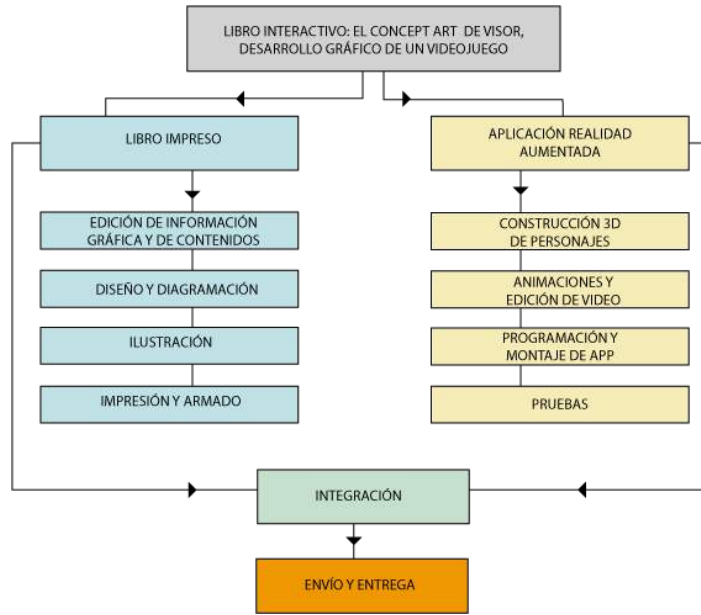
LIBRO INTERACTIVO: EL CONCEPT ART DE VISOR, DESARROLLO GRÁFICO DE UN VIDEOJUEGO

LIBRO IMPRESO

EDICIÓN DE INFORMACIÓN GRÁFICA Y DE CONTENIDOS

DISEÑO Y DIAGRAMACIÓN

ILUSTRACIÓN

IMPRESIÓN Y ARMADO

APLICACIÓN REALIDAD AUMENTADA

CONSTRUCCIÓN 3D DE PERSONAJES

ANIMACIONES Y EDICIÓN DE VIDEO

PROGRAMACIÓN Y MONTAJE DE APP

PRUEBAS

INTEGRACIÓN

ENVÍO Y ENTREGA